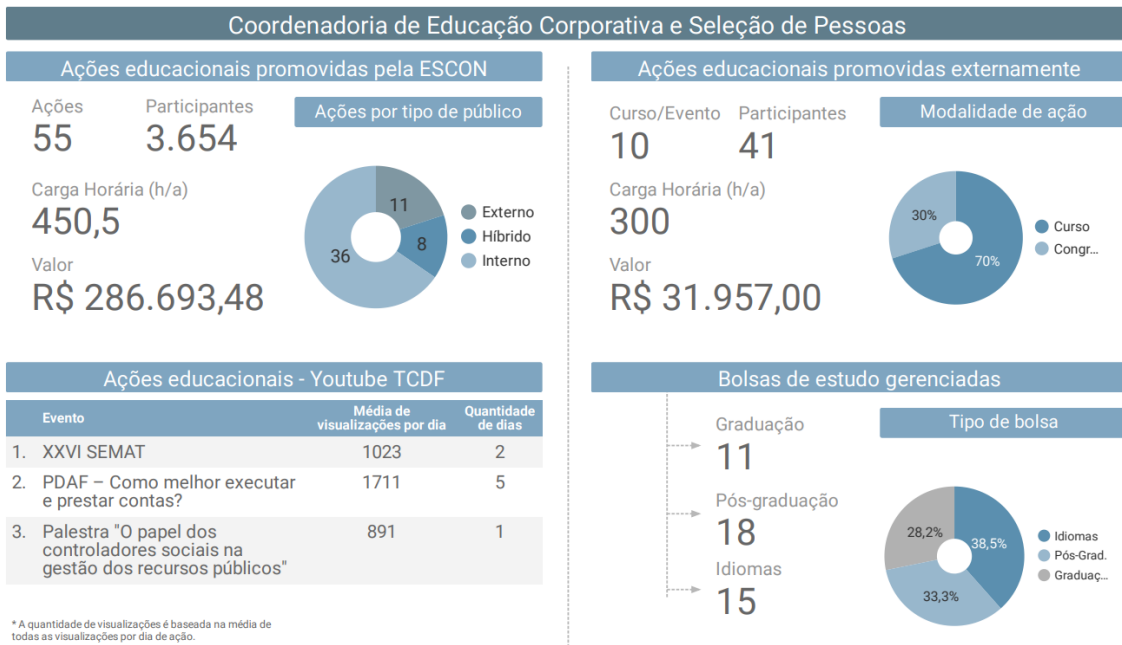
Coordenadoria de Educação Corporativa e Seleção de Pessoas

Ações educacionais promovidas pela ESCON

Ações
55

Participantes
3.654

Carga Horária (h/a)
450,5

Valor
R$ 286.693,48

Ações por tipo de público

11
8
36

Externo
Híbrido
Interno

Ações educacionais promovidas externamente

Curso/Evento
10

Participantes
41

Carga Horária (h/a)
300

Valor
R$ 31.957,00

Modalidade de ação

30%
70%

Curso
Congr...

Ações educacionais - Youtube TCDF

| | Evento | Média de visualizações por dia | Quantidade de dias |
|---|---|---|---|
| 1. | XXVI SEMAT | 1023 | 2 |
| 2. | PDAF – Como melhor executar e prestar contas? | 1711 | 5 |
| 3. | Palestra "O papel dos controladores sociais na gestão dos recursos públicos" | 891 | 1 |

* A quantidade de visualizações é baseada na média de todas as visualizações por dia de ação.

Bolsas de estudo gerenciadas

Graduação
11

Pós-graduação
18

Idiomas
15

Tipo de bolsa

28,2%
38,5%
33,3%

Idiomas
Pós-Grad.
Graduaç...